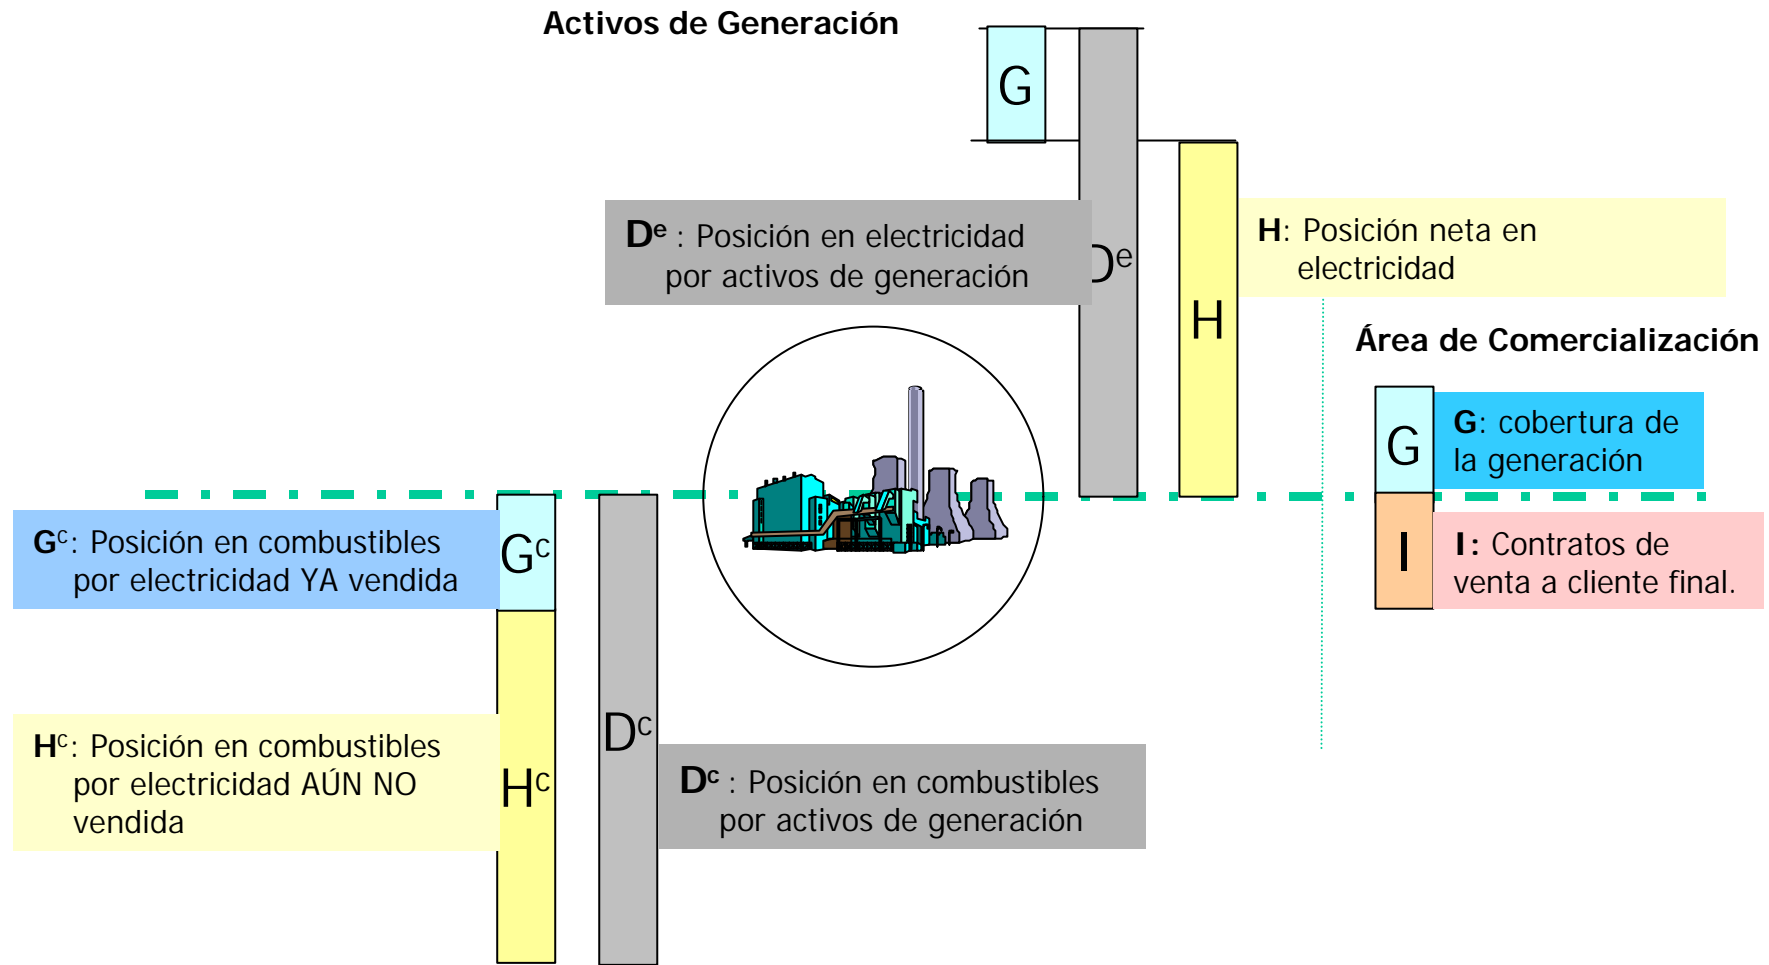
Activos de Generación

G

$D^e$ : Posición en electricidad por activos de generación

$D^e$

H

H: Posición neta en electricidad

Área de Comercialización

G

G: cobertura de la generación

I

I: Contratos de venta a cliente final.

$G^c$: Posición en combustibles por electricidad YA vendida

$G^c$

$D^c$

$H^c$: Posición en combustibles por electricidad AÚN NO vendida

$H^c$

$D^c$ : Posición en combustibles por activos de generación